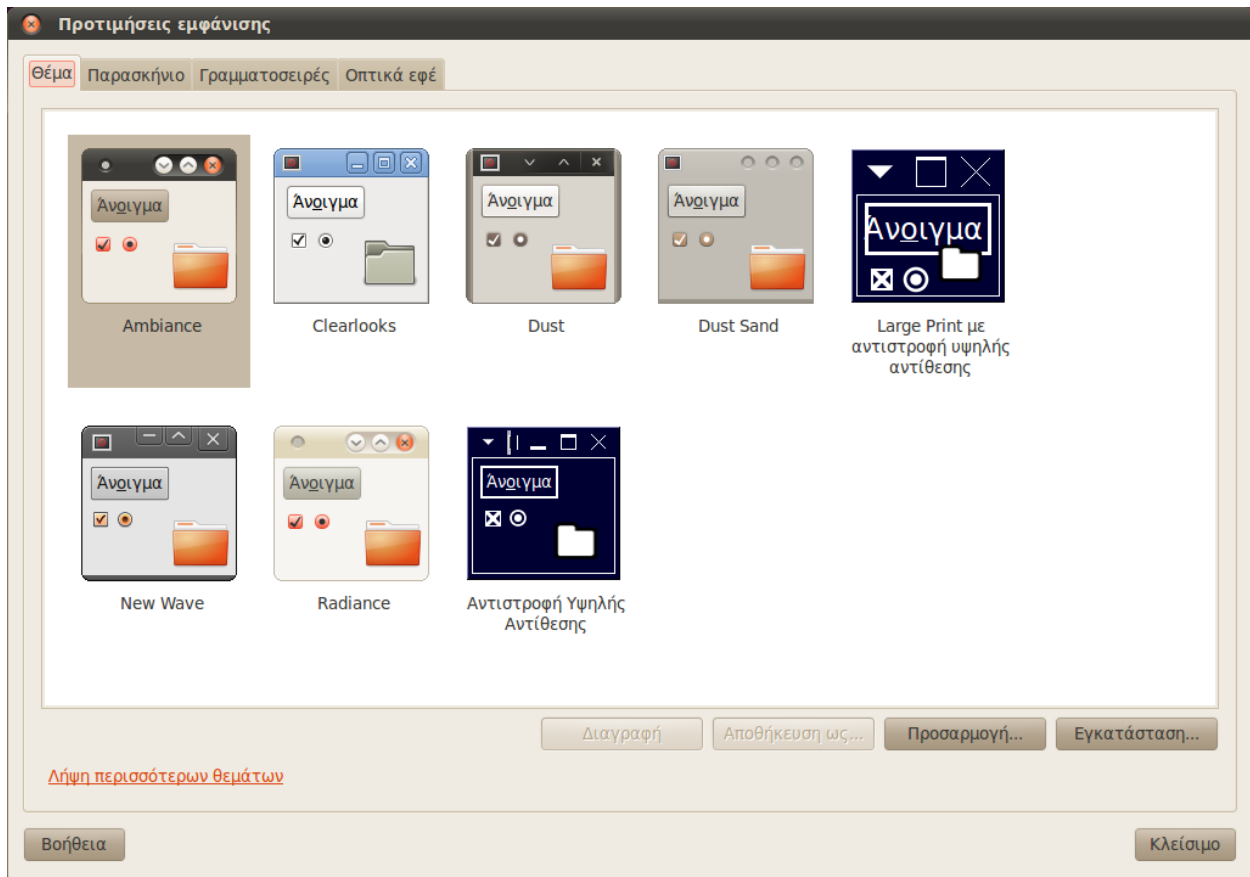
Προτιμήσεις εμφάνισης

Θέμα | Παρασκήνιο | Γραμματοσειρές | Οπτικά εφέ

Άνοιγμα
Ambiance

Άνοιγμα
Clearlooks

Άνοιγμα
Dust

Άνοιγμα
Dust Sand

Άνοιγμα
Large Print με αντιστροφή υψηλής αντίθεσης

Άνοιγμα
New Wave

Άνοιγμα
Radiance

Άνοιγμα
Αντιστροφή Υψηλής Αντίθεσης

Διαγραφή | Αποθήκευση ως... | Προσαρμογή... | Εγκατάσταση...

Λήψη περισσότερων θεμάτων

Βοήθεια

Κλείσιμο